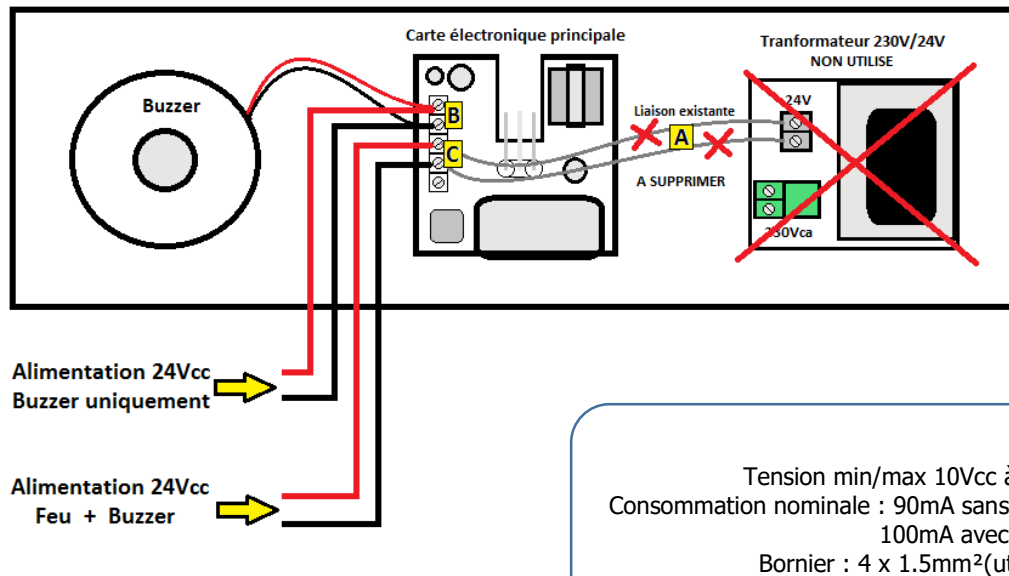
Carte électronique principale

Tranformateur 230V/24V
NON UTILISE

Buzzer

B

C

Liaison existante

A

A SUPPRIMER

24V

230Vca

Alimentation 24Vcc
Buzzer uniquement

Alimentation 24Vcc
Feu + Buzzer

Tension min/max 10Vcc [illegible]
Consommation nominale : 90mA sans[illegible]
100mA avec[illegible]
Bornier : 4 x 1.5mm²(u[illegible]